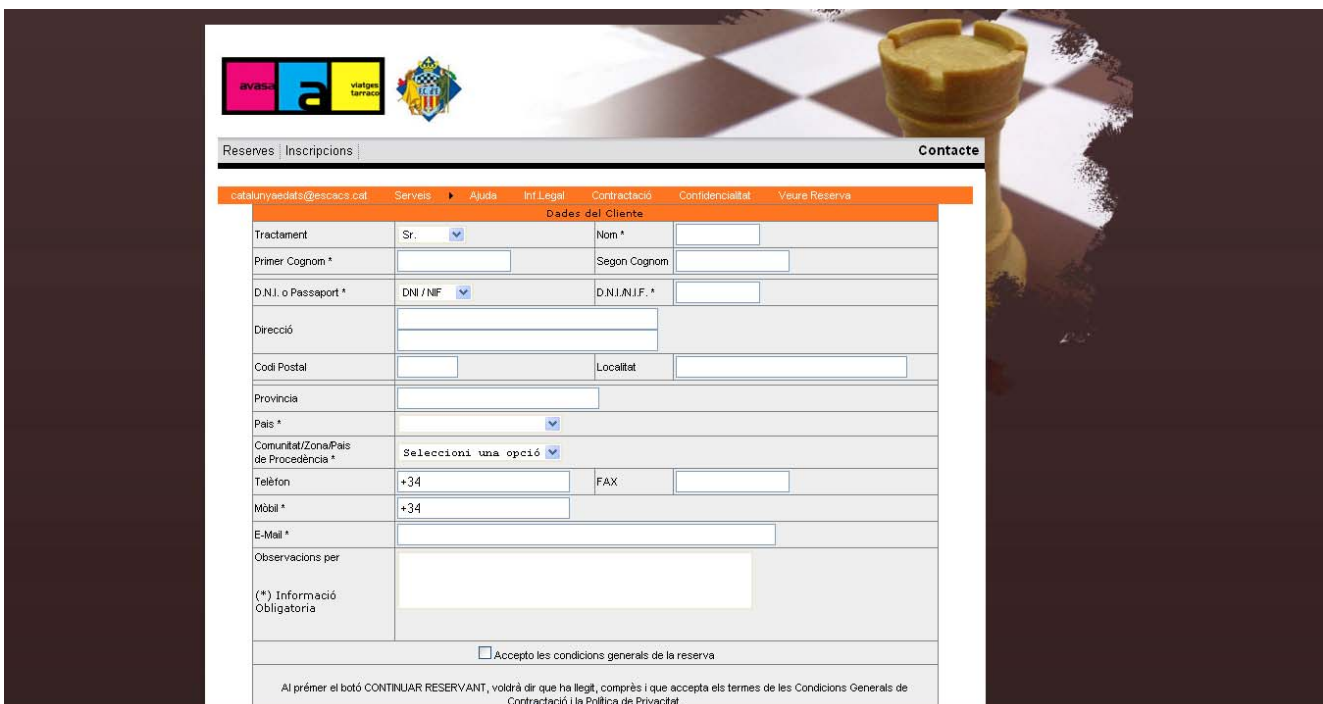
avasa a viatges tarraco

Reserves | Inscripcions | Contacte

catalunyaedats@escacs.cat Serveis Ajuda Inf.Legal Contractació Confidencialitat Veure Reserva

Dades del Cliente

| | | | |
|---|---|---|---|
| Tractament | Sr. | Nom * | |
| Primer Cognom * | | Segon Cognom | |
| D.N.I. o Passaport * | DNI / NIF | D.N.I./N.I.F. * | |
| Direcció | | | |
| Codi Postal | | Localitat | |
| Provincia | | | |
| Pais * | | | |
| Comunitat/Zona/Pais de Procedència * | Seleccioni una opció | | |
| Telèfon | +34 | FAX | |
| Mòbil * | +34 | | |
| E-Mail * | | | |
| Observacions per (*) Informació Obligatoria | | | |

Accepto les condicions generals de la reserva

Al prémer el botó CONTINUAR RESERVANT, voldrà dir que ha llegit, comprès i que accepta els termes de les Condicions Generals de Contractació i la Política de Privacitat